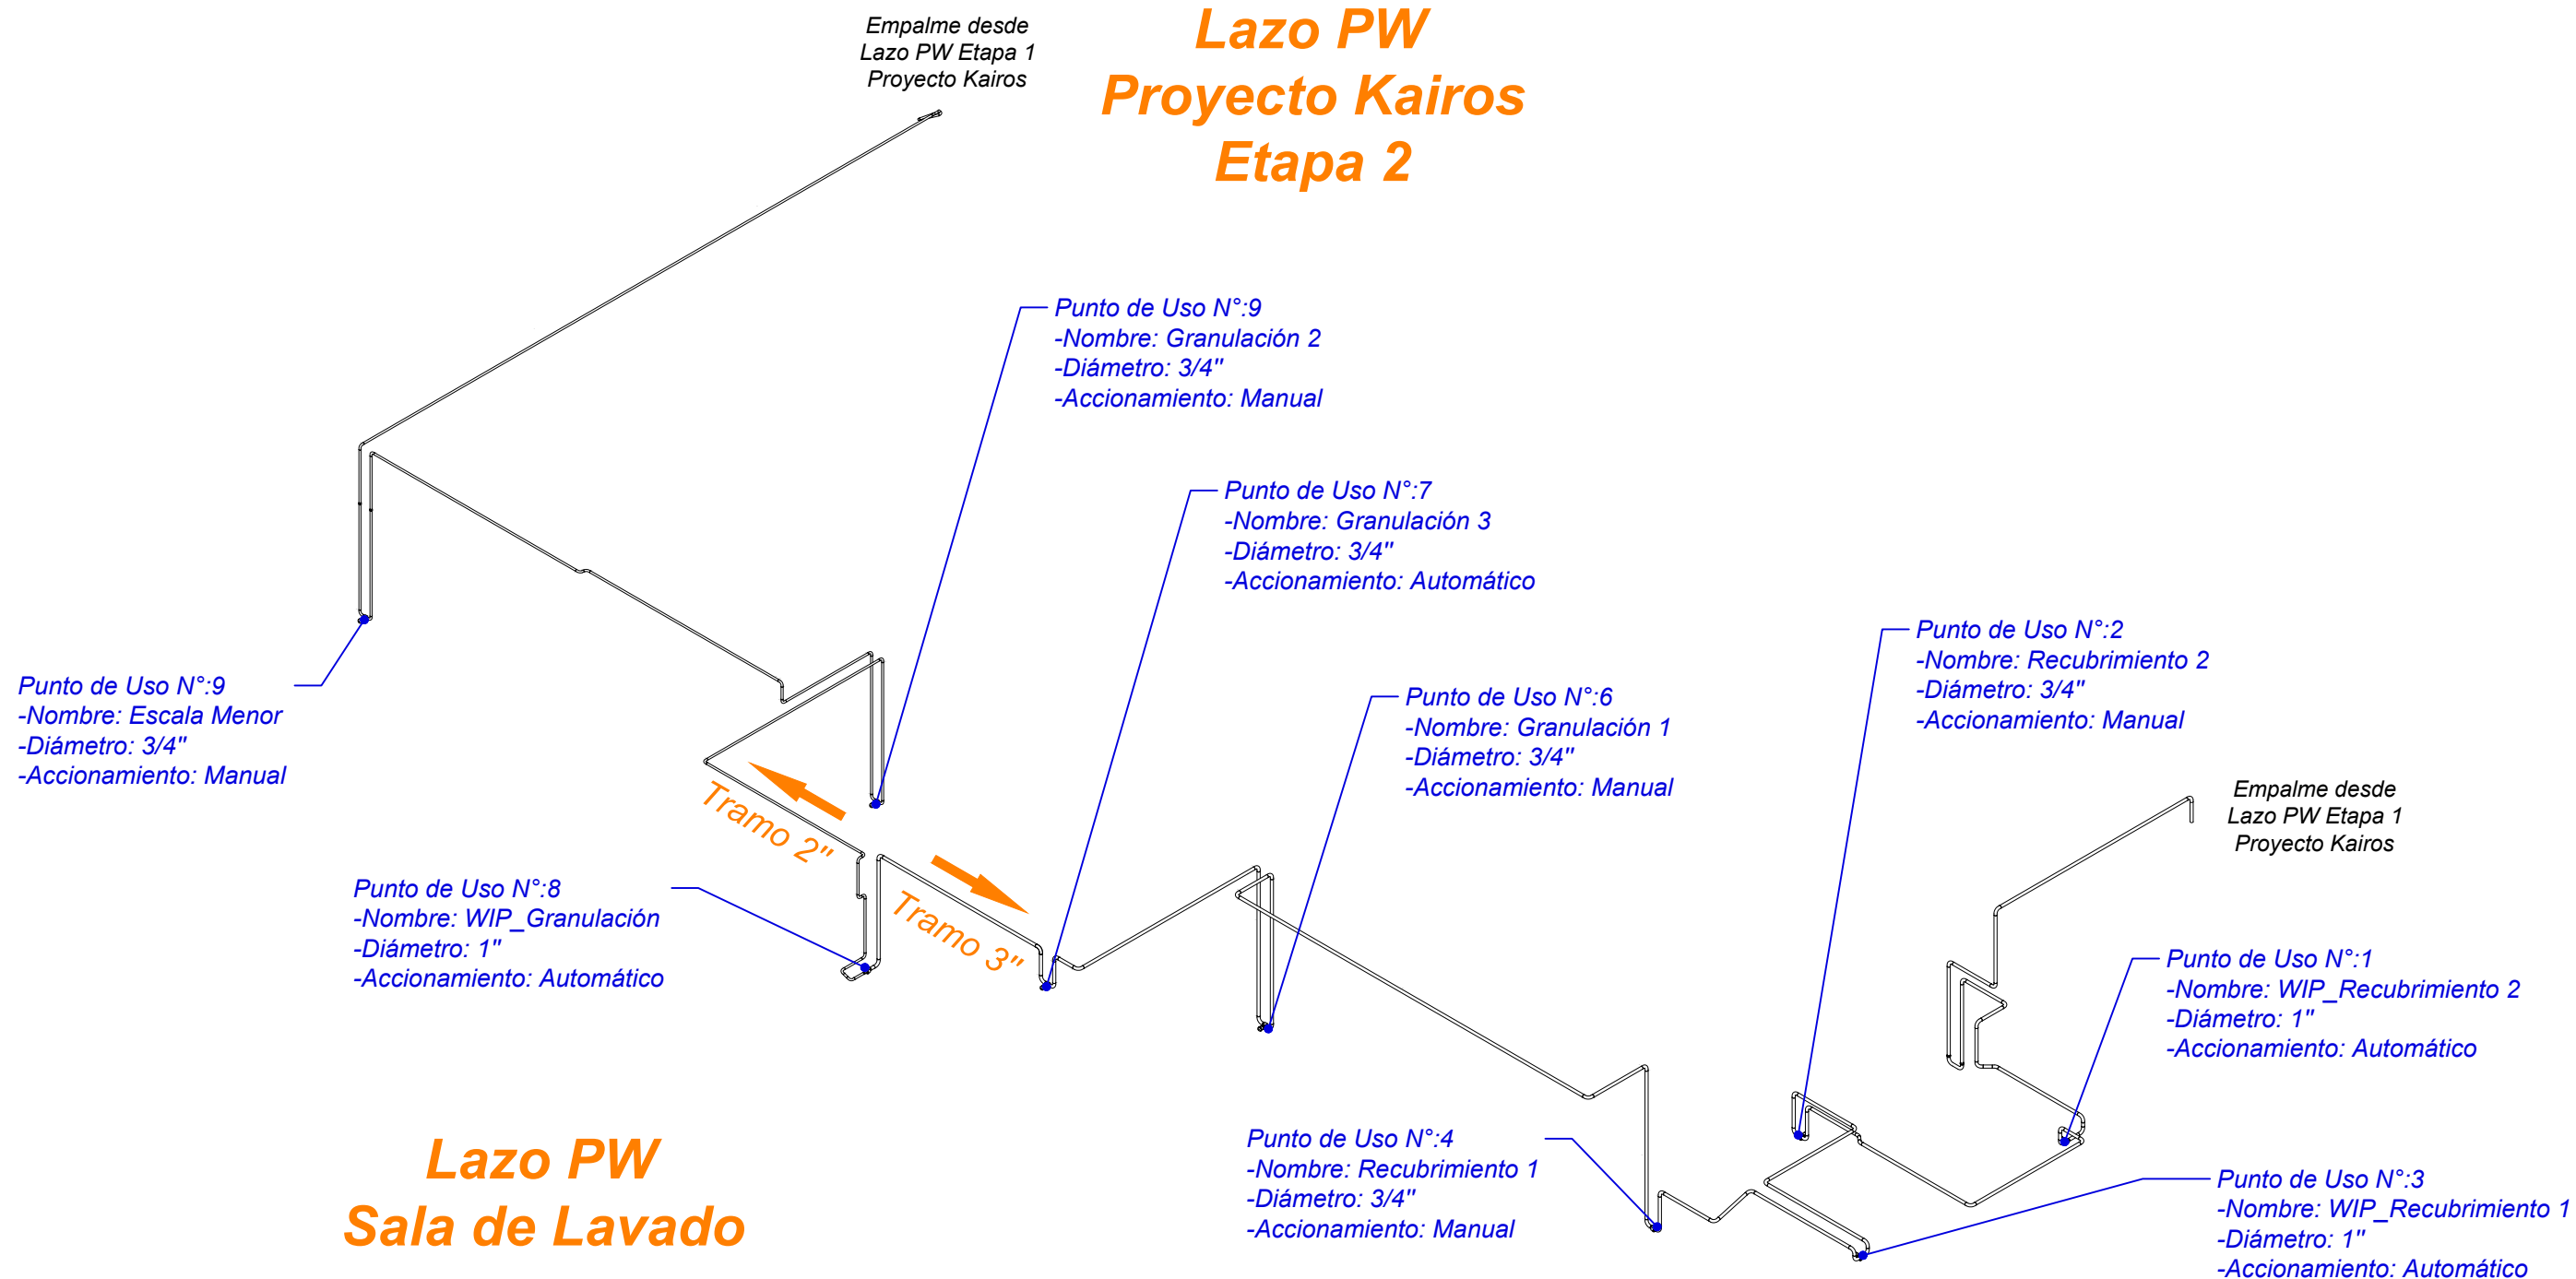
Empalme desde
Lazo PW Etapa 1
Proyecto Kairos

Lazo PW
Proyecto Kairos
Etapa 2

Punto de Uso N°:9
-Nombre: Granulación 2
-Diámetro: 3/4"
-Accionamiento: Manual

Punto de Uso N°:7
-Nombre: Granulación 3
-Diámetro: 3/4"
-Accionamiento: Automático

Punto de Uso N°:2
-Nombre: Recubrimiento 2
-Diámetro: 3/4"
-Accionamiento: Manual

Punto de Uso N°:6
-Nombre: Granulación 1
-Diámetro: 3/4"
-Accionamiento: Manual

Punto de Uso N°:9
-Nombre: Escala Menor
-Diámetro: 3/4"
-Accionamiento: Manual

Empalme desde
Lazo PW Etapa 1
Proyecto Kairos

Tramo 2"

Tramo 3"

Punto de Uso N°:8
-Nombre: WIP_Granulación
-Diámetro: 1"
-Accionamiento: Automático

Punto de Uso N°:1
-Nombre: WIP_Recubrimiento 2
-Diámetro: 1"
-Accionamiento: Automático

Punto de Uso N°:4
-Nombre: Recubrimiento 1
-Diámetro: 3/4"
-Accionamiento: Manual

Punto de Uso N°:3
-Nombre: WIP_Recubrimiento 1
-Diámetro: 1"
-Accionamiento: Automático

Lazo PW
Sala de Lavado